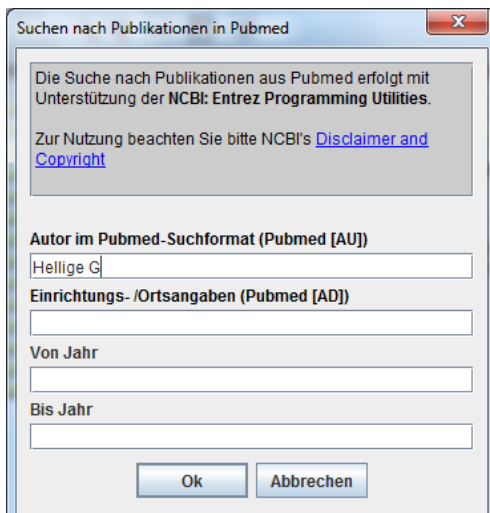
Suchen nach Publikationen in Pubmed

Die Suche nach Publikationen aus Pubmed erfolgt mit Unterstützung der **NCBI: Entrez Programming Utilities**.

Zur Nutzung beachten Sie bitte NCBI's Disclaimer and Copyright

**Autor im Pubmed-Suchformat (Pubmed [AU])**

Hellige G

**Einrichtungs- /Ortsangaben (Pubmed [AD])**

**Von Jahr**

**Bis Jahr**

Ok

Abbrechen